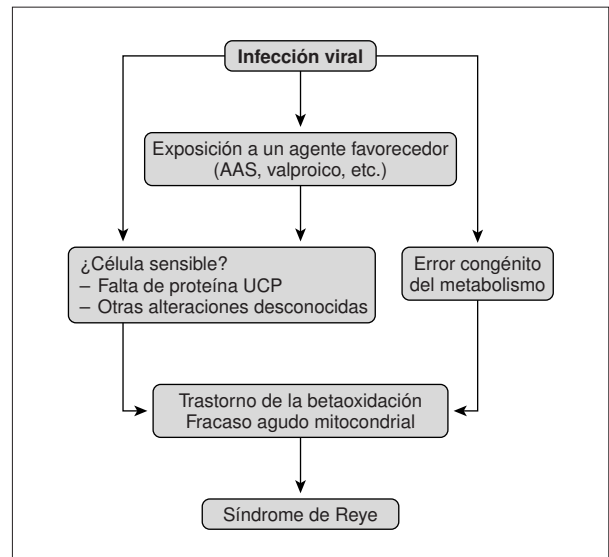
Infección viral

Exposición a un agente favorecedor (AAS, valproico, etc.)

¿Célula sensible?
– Falta de proteína UCP
– Otras alteraciones desconocidas

Error congénito del metabolismo

Trastorno de la betaoxidación
Fracaso agudo mitocondrial

Síndrome de Reye